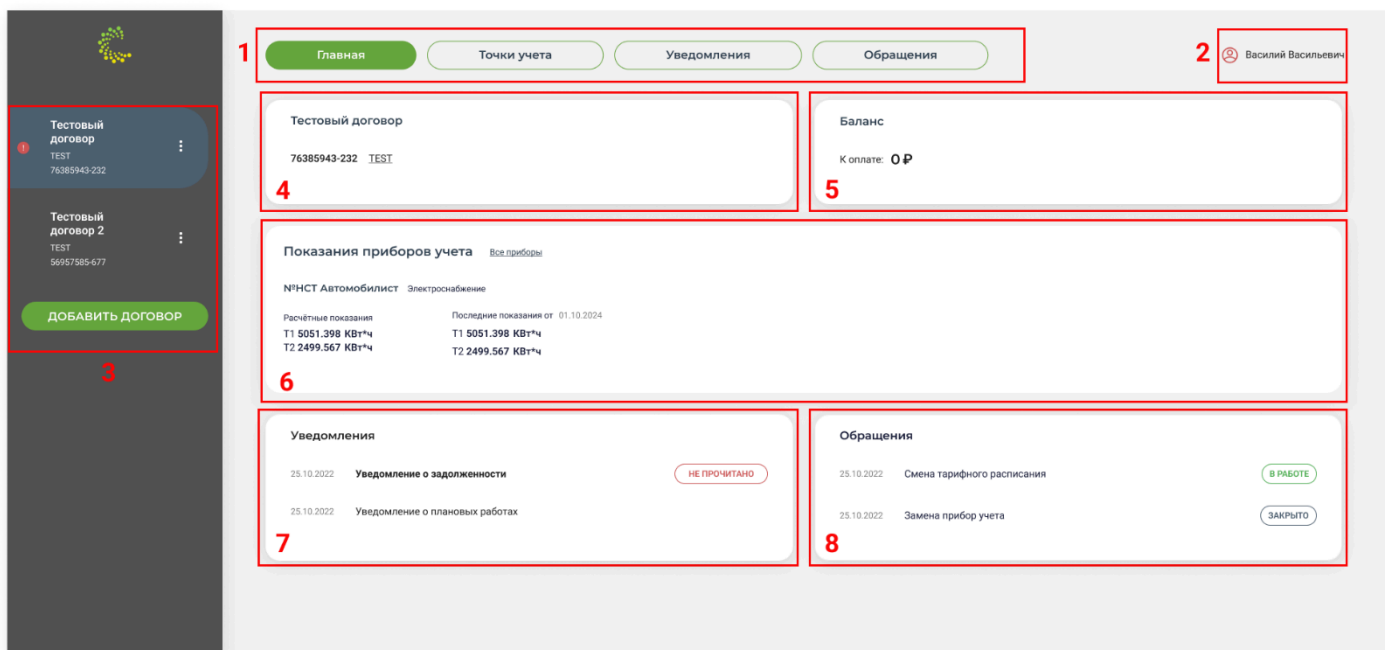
1 Главная Точки учета Уведомления Обращения

2 Василий Васильевич

Тестовый договор
TEST
76385943-232

Тестовый договор 2
TEST
56957585-677

ДОБАВИТЬ ДОГОВОР

3

Тестовый договор

76385943-232 TEST

4

Баланс

К оплате: 0 ₽

5

Показания приборов учета Все приборы

№НСТ Автомобилист Электроснабжение

Расчётные показания
Т1 5051.398 КВт*ч
Т2 2499.567 КВт*ч

Последние показания от 01.10.2024
Т1 5051.398 КВт*ч
Т2 2499.567 КВт*ч

6

Уведомления

25.10.2022 Уведомление о задолженности НЕ ПРОЧИТАНО

25.10.2022 Уведомление о плановых работах

7

Обращения

25.10.2022 Смена тарифного расписания В РАБОТЕ

25.10.2022 Замена прибор учета ЗАКРЫТО

8